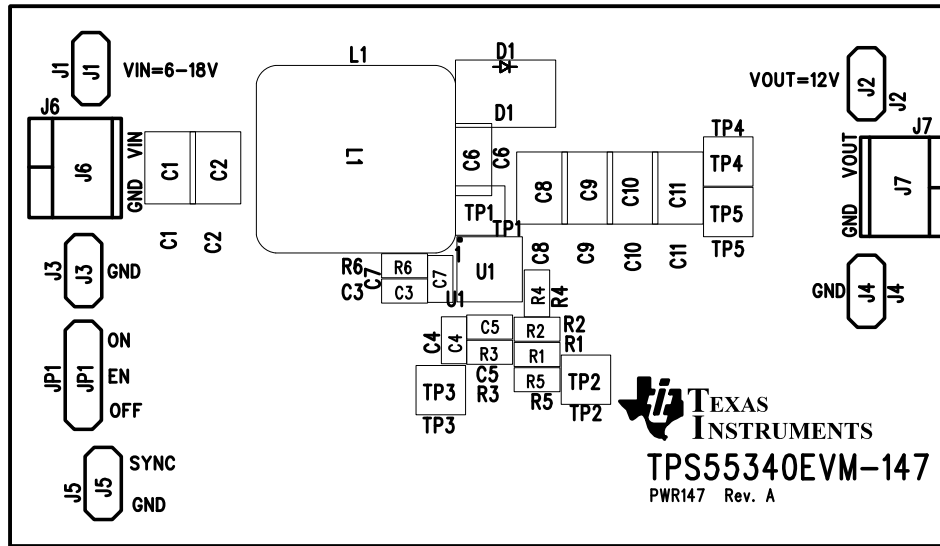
J1 J1 VIN=6-18V

J6 J6 VIN GND

C1 C2 C1 C2

L1 L1

D1 D1

C6 C6

TP1 TP1

VOUT=12V J2 J2

TP4 TP4 TP5 TP5

C8 C9 C10 C11 C8 C9 C10 C11

J7 VOUT J7 GND

J3 J3 GND

R6 R6 C7 C7 C3 C3

U1 U1

R4 R4

GND J4 J4

JP1 JP1 ON EN OFF

C4 C4 C5 C5 R3 R3

R2 R2 R1 R1 R5 R5

TP3 TP3

TP2 TP2

TEXAS INSTRUMENTS

TPS55340EVM-147

PWR147 Rev. A

J5 J5 SYNC GND